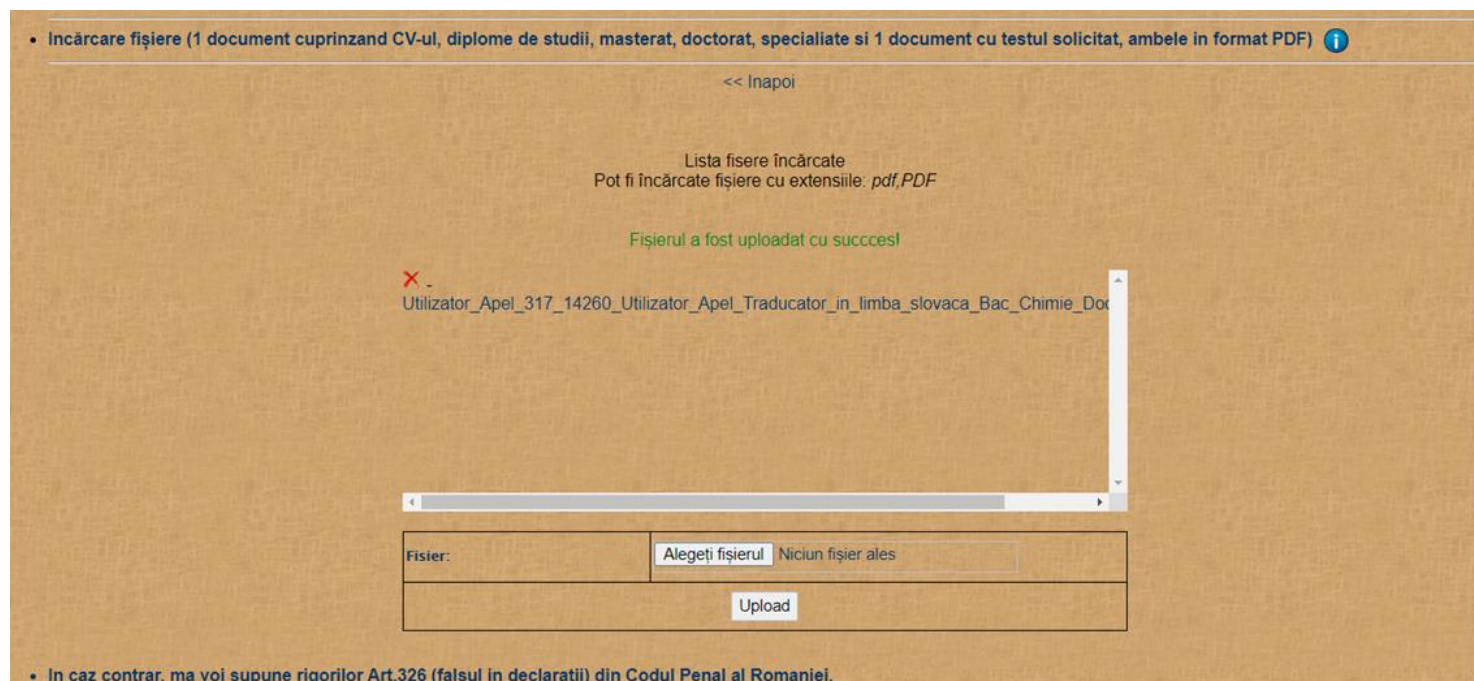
• Incărcare fișiere (1 document cuprinzand CV-ul, diplome de studii, masterat, doctorat, specialiate si 1 document cu testul solicitat, ambele in format PDF)

<< Inapoi

Lista fisere încărcate
Pot fi încărcate fișiere cu extensiile: *pdf,PDF*

Fișierul a fost uploadat cu succces!

✕ -
Utilizator_Apel_317_14260_Utilizator_Apel_Traducator_in_limba_slovaca_Bac_Chimie_Doc

| Fisier: | Alegeți fișierul Niciun fișier ales |
|---|---|
| Upload | |

• In caz contrar, ma voi supune rigorilor Art.326 (falsul in declaratii) din Codul Penal al Romaniei.